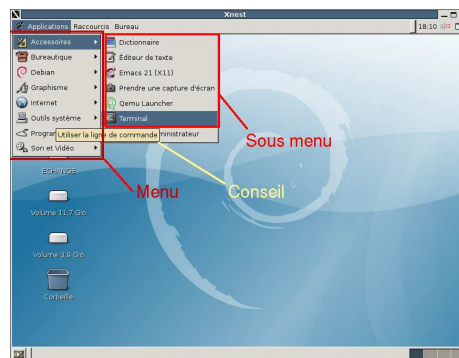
Xnest
Applications Raccourcis Bureau
18:10

Accessoires
Bureautique
Debian
Graphisme
Internet
Outils système
Program
Son et Vidéo

Dictionnaire
Éditeur de texte
Emacs 21 (X11)
Prendre une capture d'écran
Qemu Launcher
Terminal
Utiliser la ligne de commande
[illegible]nistrateur

ECHANGE
Volume 11,7 Go
Volume 3,9 Go
Corbeille

Sous menu
Menu
Conseil